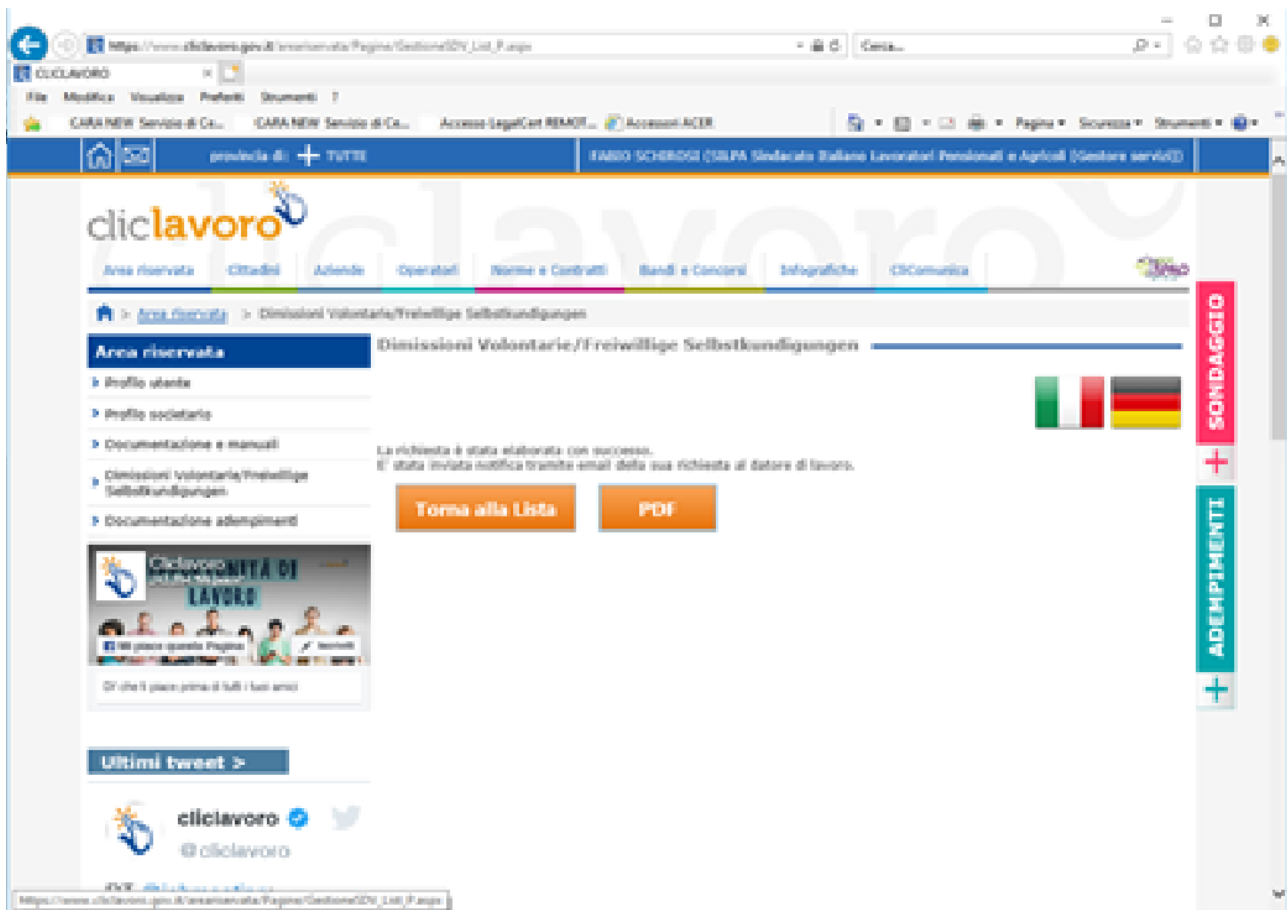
https://www.cliclavoro.gov.it/areariservata/Pagine/GestioneSDV_List_F.aspx

Cerca...

CLICLAVORO

File Modifica Visualizza Preferiti Strumenti ?

CARA NEW Servizio di Ca... CARA NEW Servizio di Ca... Accesso LegalCert REMOT... Accessori ACER

Pagina ▾ Sicurezza ▾ Strumenti ▾

provincia di: TUTTE

FABIO SCHIROSI (SILPA Sindacato Italiano Lavoratori Pensionati e Agricoli (Gestore servizi))

cliclavoro

Area riservata Cittadini Aziende Operatori Norme e Contratti Bandi e Concorsi Infografiche CliComunica

> Area riservata > Dimissioni Volontarie/Freiwillige Selbstkundigungen

Area riservata

Profilo utente

Profilo societario

Documentazione e manuali

Dimissioni Volontarie/Freiwillige Selbstkundigungen

Documentazione adempimenti

Cliclavoro

OPPORTUNITÀ DI LAVORO

Mi piace questa Pagina

Iscriviti

Di' che ti piace prima di tutti i tuoi amici

Ultimi tweet >

cliclavoro

@cliclavoro

Dimissioni Volontarie/Freiwillige Selbstkundigungen

La richiesta è stata elaborata con successo.
E' stata inviata notifica tramite email della sua richiesta al datore di lavoro.

Torna alla Lista

PDF

SONDAGGIO

ADEMPIMENTI

https://www.cliclavoro.gov.it/areariservata/Pagine/GestioneSDV_List_F.aspx